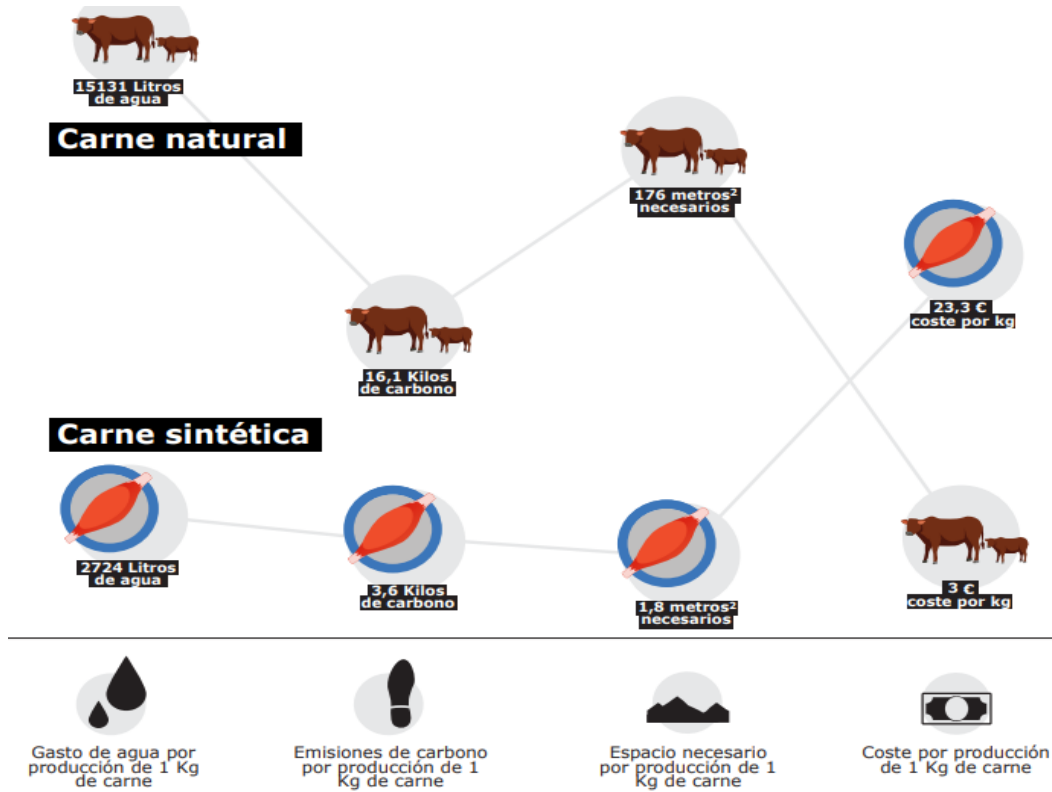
15131 Litros de agua

Carne natural

176 metros$^2$ necesarios

23,3 € coste por kg

16,1 Kilos de carbono

Carne sintética

2724 Litros de agua

3,6 Kilos de carbono

1,8 metros$^2$ necesarios

3 € coste por kg

Gasto de agua por producción de 1 Kg de carne

Emisiones de carbono por producción de 1 Kg de carne

Espacio necesario por producción de 1 Kg de carne

Coste por producción de 1 Kg de carne